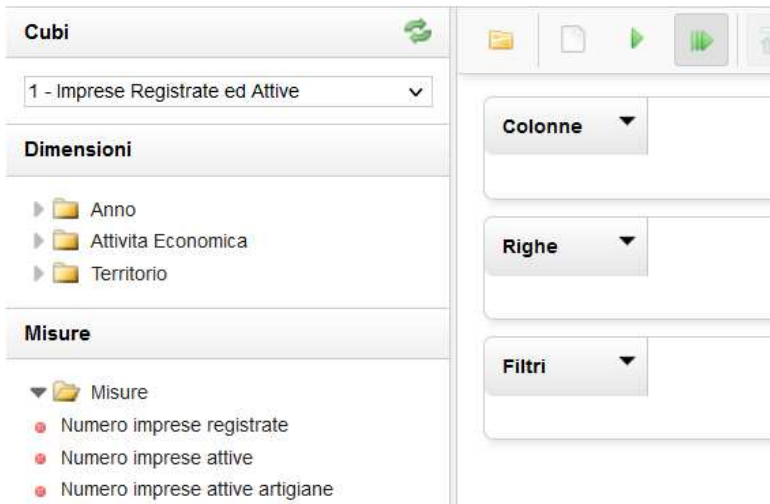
Cubi

1 - Imprese Registrate ed Attive

Dimensioni

Anno
Attivita Economica
Territorio

Misure

Misure
Numero imprese registrate
Numero imprese attive
Numero imprese attive artigiane

Colonne

Righe

Filtri